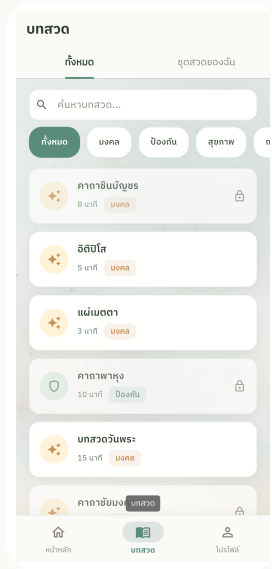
บทสวด

ทั้งหมด

ชุดสวดของฉัน

ค้นหาบทสวด...

ทั้งหมด
มงคล
ป้องกัน
สุขภาพ
ก

คาถาชินบัญชร
8 นาที
มงคล

อิติปิโส
5 นาที
มงคล

แผ่เมตตา
3 นาที
มงคล

คาถาพาหุง
10 นาที
ป้องกัน

บทสวดวันพระ
15 นาที
มงคล

คาถาชัยมง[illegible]
บทสวด

หน้าหลัก
บทสวด
โปรไฟล์